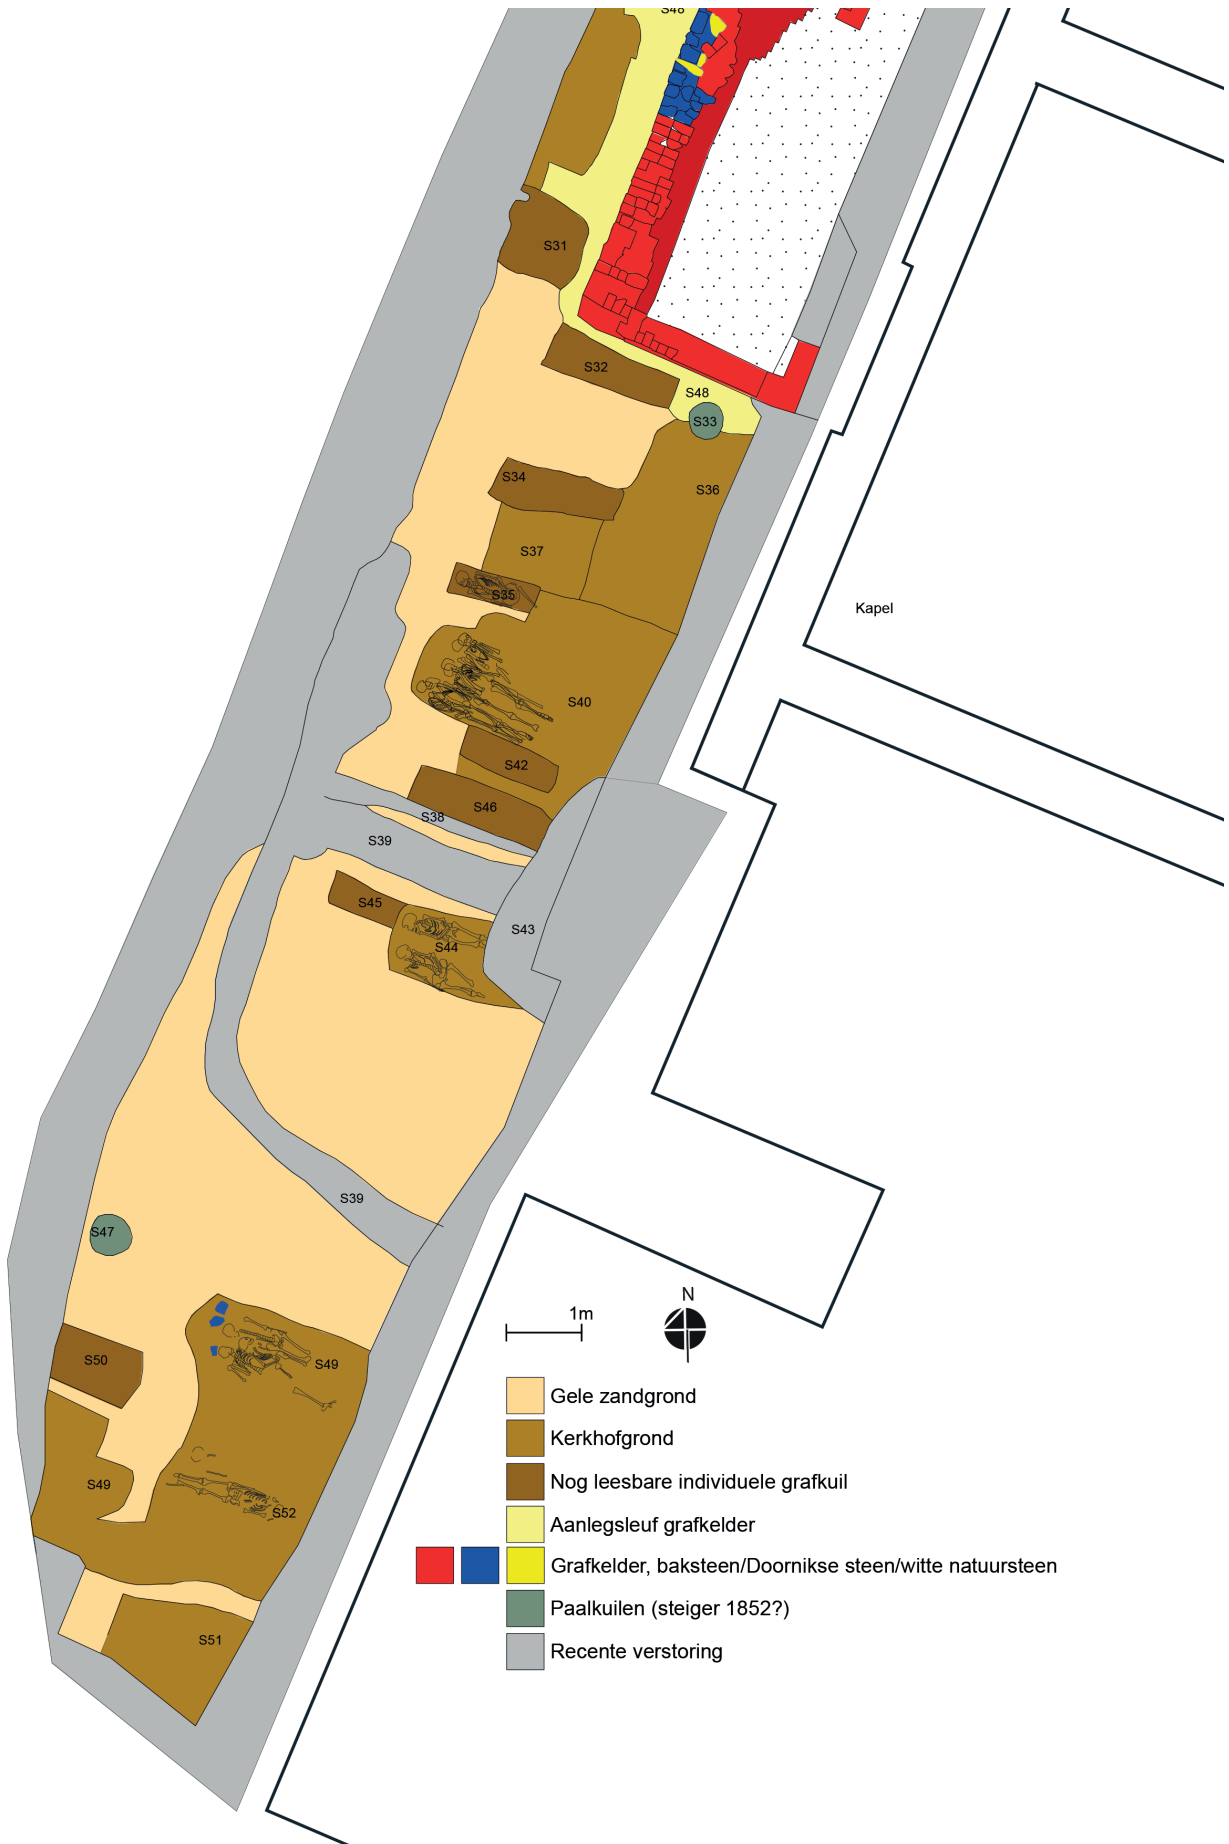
S48
S31
S32
S48
S33
S34
S36
S37
S35
Kapel
S40
S42
S46
S38
S39
S45
S44
S43
S39
S47
S49
S50
S49
S52
S51
1m
N

Gele zandgrond
Kerkhofgrond
Nog leesbare individuele grafkuil
Aanlegsleuf grafkelder
Grafkelder, baksteen/Doornikse steen/witte natuursteen
Paalkuilen (steiger 1852?)
Recente verstoring